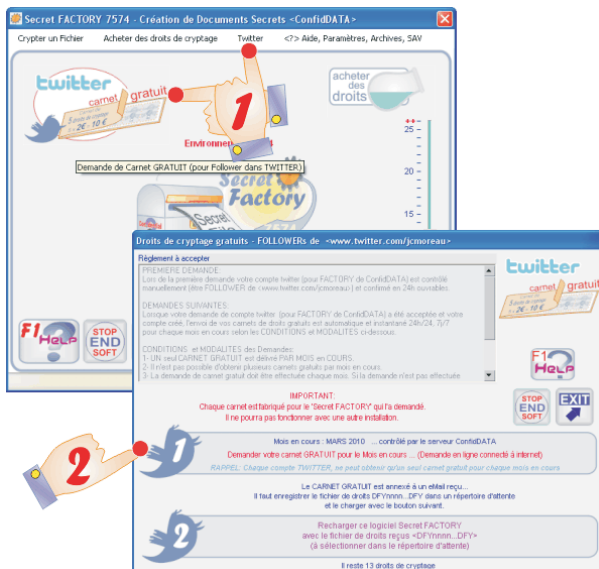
Secret FACTORY 7574 - Création de Documents Secrets <ConfidDATA>

Crypter un Fichier   Acheter des droits de cryptage   Twitter   <?> Aide, Paramètres, Archives, SAV

twitter

carnet gratuit

acheter des droits

1

Environnem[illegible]

Demande de Carnet GRATUIT (pour Follower dans TWITTER)

25
20
15

Secret Factory

F1 HELP

STOP END SOFT

Droits de cryptage gratuits - FOLLOWERs de <www.twitter.com/jcmoreau>

Règlement à accepter

PREMIERE DEMANDE
Lors de la première demande votre compte twitter (pour FACTORY de ConfidDATA) est contrôlé manuellement (être FOLLOWER de <www.twitter.com/jcmoreau>) et confirmé en 24h ouvrables.

DEMANDES SUIVANTES:
Lorsque votre demande de compte twitter (pour FACTORY de ConfidDATA) a été acceptée et votre compte créé, l'envoi de vos carnets de droits gratuits est automatique et instantané 24h/24, 7j/7 pour chaque mois en cours selon les CONDITIONS et MODALITES ci-dessous.

CONDITIONS et MODALITES des Demandes:
1- UN seul CARNET GRATUIT est délivré PAR MOIS en COURS.
2- Il n'est pas possible d'obtenir plusieurs carnets gratuits par mois en cours.
3- La demande de carnet gratuit doit être effectuée chaque mois. Si la demande n'est pas effectuée

twitter

carnet gratuit

F1 HELP

IMPORTANT:
Chaque carnet est fabriqué pour le "Secret FACTORY" qui l'a demandé.
Il ne pourra pas fonctionner avec une autre installation.

STOP END SOFT

EXIT

2

1

Mois en cours : MARS 2010 ... contrôlé par le serveur ConfidDATA

Demander votre carnet GRATUIT pour le Mois en cours ... (Demande en ligne connecté à internet)

RAPPEL: Chaque compte TWITTER, ne peut obtenir qu'un seul carnet gratuit pour chaque mois en cours

Le CARNET GRATUIT est annexé à un eMail reçu...
Il faut enregistrer le fichier de droits DFYnnnn...DFY dans un répertoire d'attente
et le charger avec le bouton suivant.

2

Recharger ce logiciel Secret FACTORY
avec le fichier de droits reçus <DFYnnnn...DFY>
(à sélectionner dans le répertoire d'attente)

Il reste 13 droits de cryptage